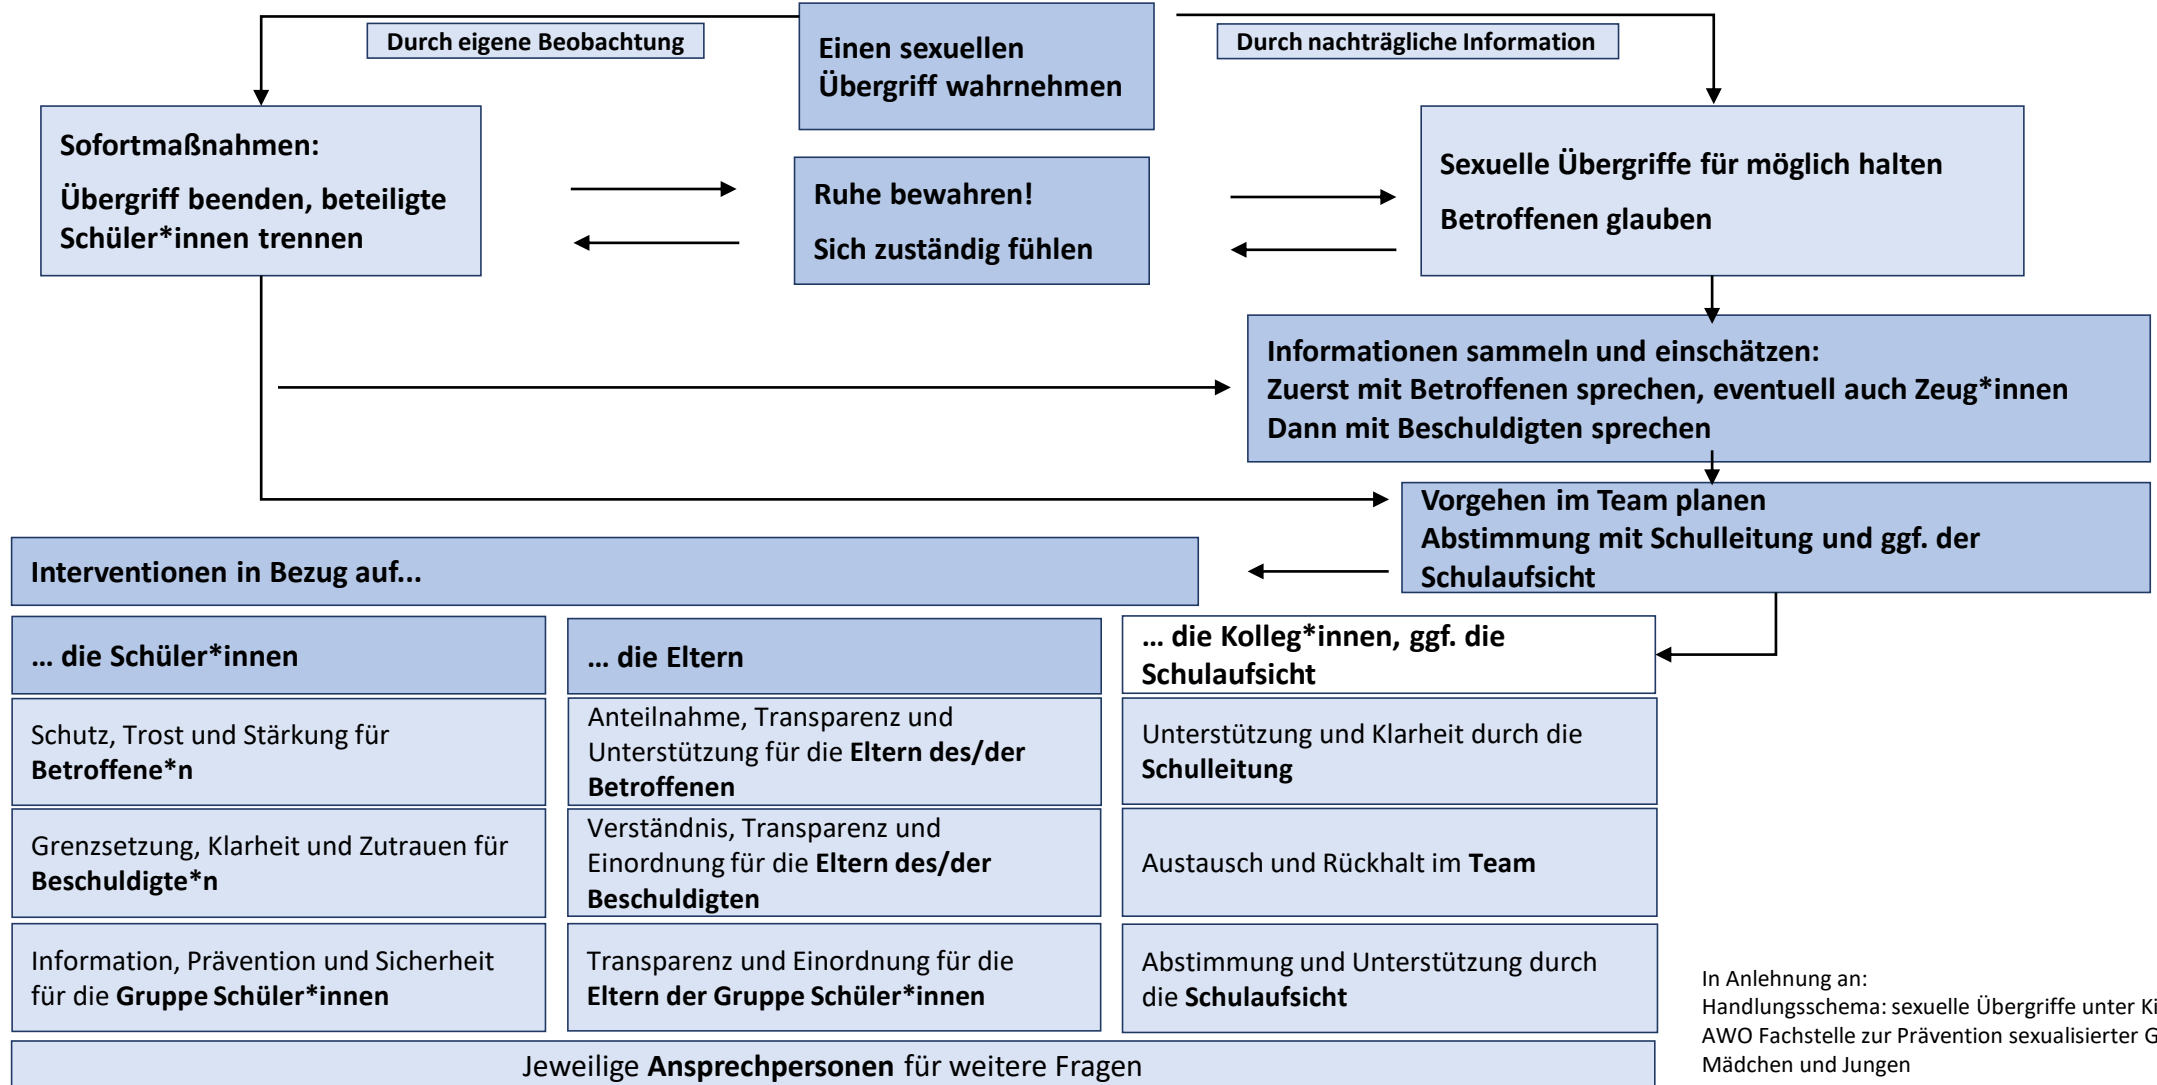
Durch eigene Beobachtung

Einen sexuellen Übergriff wahrnehmen

Durch nachträgliche Information

Sofortmaßnahmen:

Übergriff beenden, beteiligte Schüler*innen trennen

Ruhe bewahren!

Sich zuständig fühlen

Sexuelle Übergriffe für möglich halten

Betroffenen glauben

Informationen sammeln und einschätzen:
Zuerst mit Betroffenen sprechen, eventuell auch Zeug*innen
Dann mit Beschuldigten sprechen

Vorgehen im Team planen
Abstimmung mit Schulleitung und ggf. der Schulaufsicht

Interventionen in Bezug auf...

| ... die Schüler*innen | ... die Eltern | ... die Kolleg*innen, ggf. die Schulaufsicht |
|---|---|---|
| Schutz, Trost und Stärkung für **Betroffene*n** | Anteilnahme, Transparenz und Unterstützung für die **Eltern des/der Betroffenen** | Unterstützung und Klarheit durch die **Schulleitung** |
| Grenzsetzung, Klarheit und Zutrauen für **Beschuldigte*n** | Verständnis, Transparenz und Einordnung für die **Eltern des/der Beschuldigten** | Austausch und Rückhalt im **Team** |
| Information, Prävention und Sicherheit für die **Gruppe Schüler*innen** | Transparenz und Einordnung für die **Eltern der Gruppe Schüler*innen** | Abstimmung und Unterstützung durch die **Schulaufsicht** |

Jeweilige **Ansprechpersonen** für weitere Fragen

In Anlehnung an:
Handlungsschema: sexuelle Übergriffe unter Ki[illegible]
AWO Fachstelle zur Prävention sexualisierter G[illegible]
Mädchen und Jungen